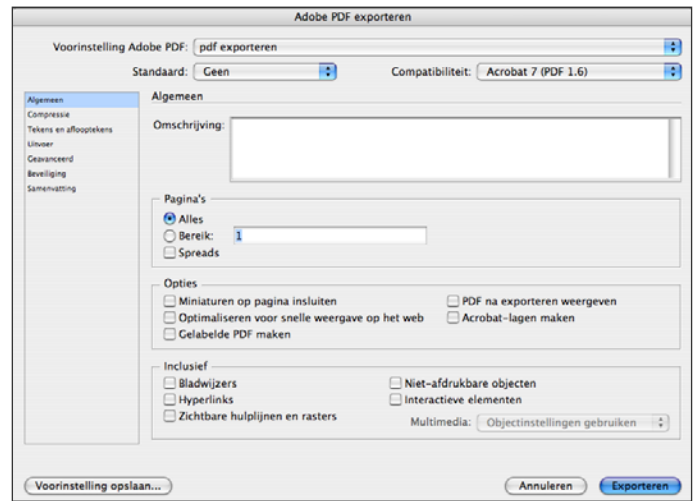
Adobe PDF exporteren

Voorinstelling Adobe PDF: pdf exporteren

Standaard: Geen

Compatibiliteit: Acrobat 7 (PDF 1.6)

Algemeen
Compressie
Tekens en afloopteken
Uitvoer
Geavanceerd
Beveiliging
Samenvatting

Algemeen

Omschrijving:

Pagina's

Alles

Bereik: 1

Spreads

Opties

Miniaturen op pagina insluiten

PDF na exporteren weergeven

Optimaliseren voor snelle weergave op het web

Acrobat-lagen maken

Gelabelde PDF maken

Inclusief

Bladwijzers

Niet-afdrukbare objecten

Hyperlinks

Interactieve elementen

Zichtbare hulplijnen en rasters

Multimedia: Objectinstellingen gebruiken

Voorinstelling opslaan...

Annuleren

Exporteren